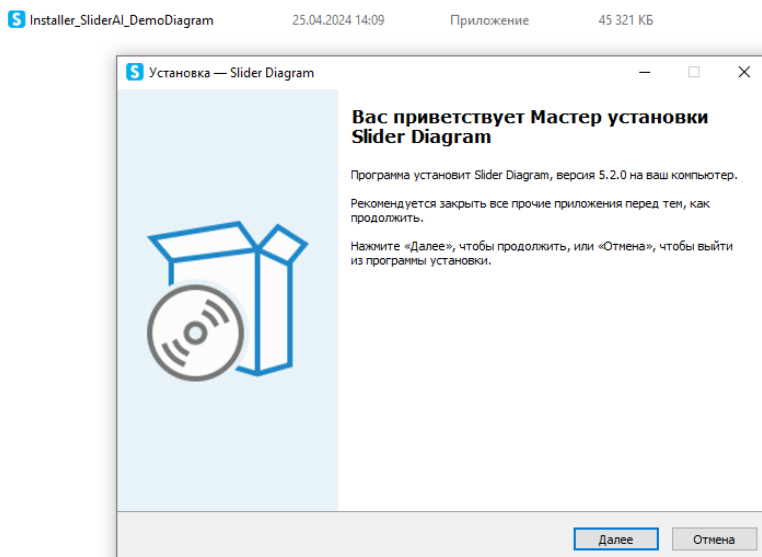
Installer_SliderAI_DemoDiagram 25.04.2024 14:09 Приложение 45 321 КБ

Установка — Slider Diagram

Вас приветствует Мастер установки Slider Diagram

Программа установит Slider Diagram, версия 5.2.0 на ваш компьютер.

Рекомендуется закрыть все прочие приложения перед тем, как продолжить.

Нажмите «Далее», чтобы продолжить, или «Отмена», чтобы выйти из программы установки.

Далее
Отмена